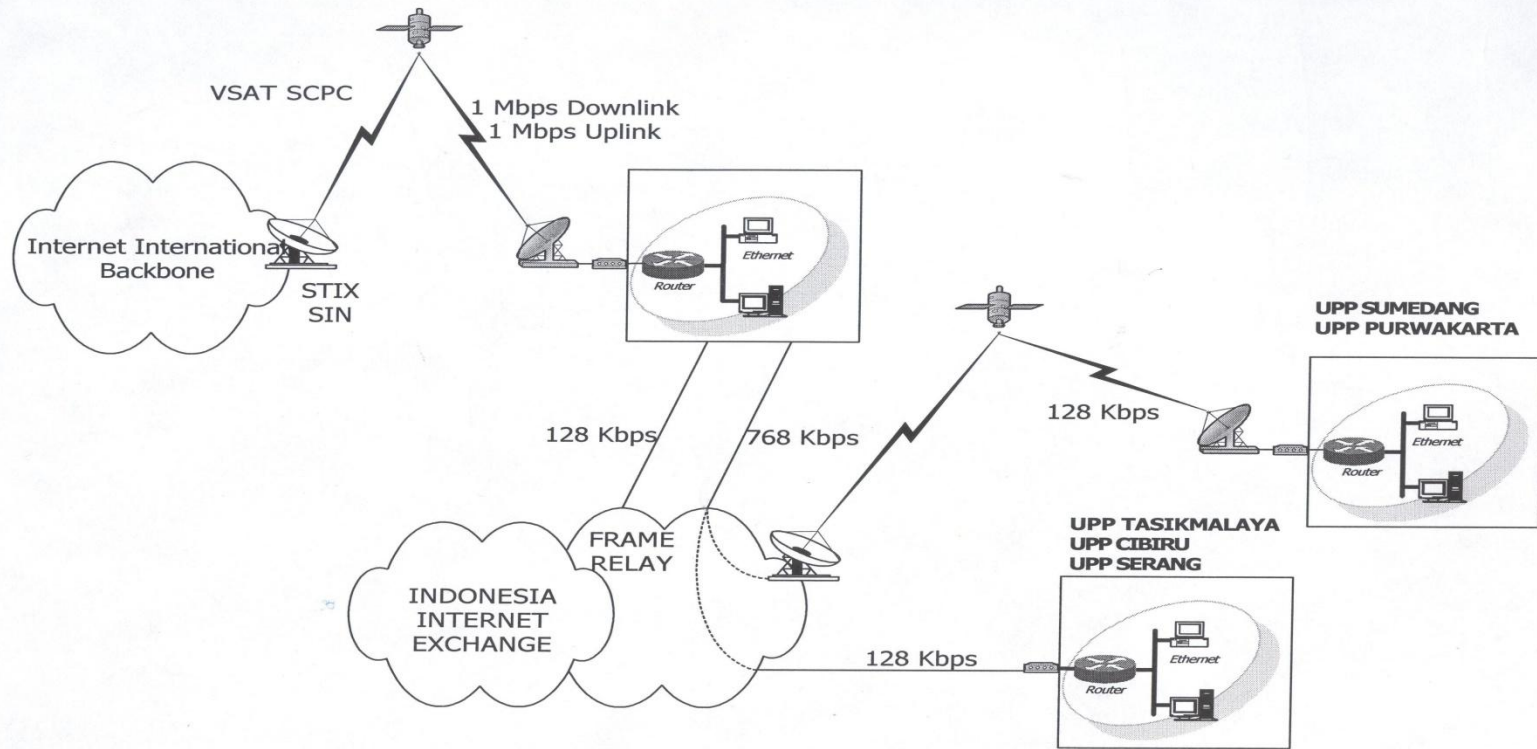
VSAT SCPC

1 Mbps Downlink
1 Mbps Uplink

Internet International Backbone

STIX
SIN

Ethernet

Router

UPP SUMEDANG
UPP PURWAKARTA

128 Kbps

Ethernet

Router

128 Kbps

768 Kbps

UPP TASIKMALAYA
UPP CIBIRU
UPP SERANG

FRAME RELAY

INDONESIA INTERNET EXCHANGE

128 Kbps

Ethernet

Router